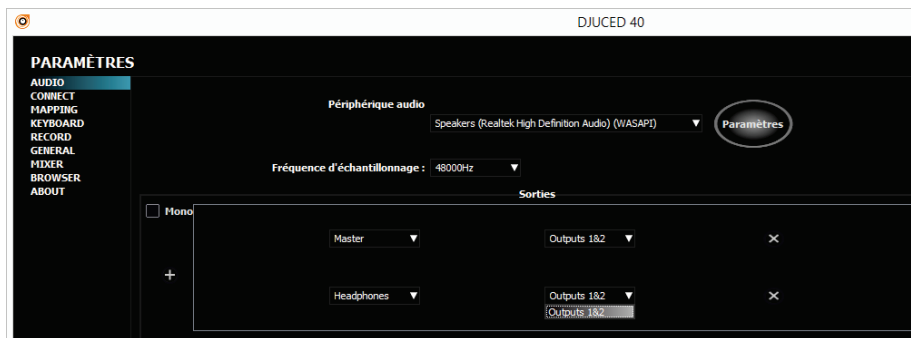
DJUCED 40

PARAMÈTRES

AUDIO
CONNECT
MAPPING
KEYBOARD
RECORD
GENERAL
MIXER
BROWSER
ABOUT

Périphérique audio
Speakers (Realtek High Definition Audio) (WASAPI) ▼
Paramètres

Fréquence d'échantillonnage : 48000Hz ▼

Sorties

Mono

Master ▼
Outputs 1&2 ▼
✕

+

Headphones ▼
Outputs 1&2 ▼
✕
Outputs 1&2